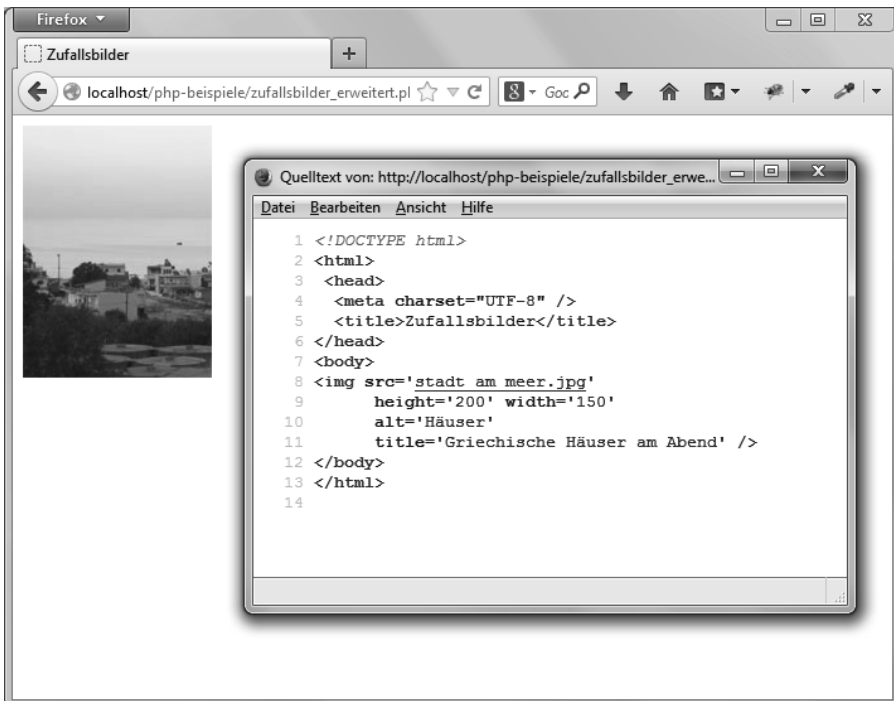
Firefox

Zufallsbilder

+

localhost/php-beispiele/zufallsbilder_erweitert.pl

Goo

Quelltext von: http://localhost/php-beispiele/zufallsbilder_erwe...

Datei Bearbeiten Ansicht Hilfe

1 <!DOCTYPE html>
2 <html>
3 <head>
4 <meta charset="UTF-8" />
5 <title>Zufallsbilder</title>
6 </head>
7 <body>
8 <img src='stadt am meer.jpg'
9 height='200' width='150'
10 alt='Häuser'
11 title='Griechische Häuser am Abend' />
12 </body>
13 </html>
14